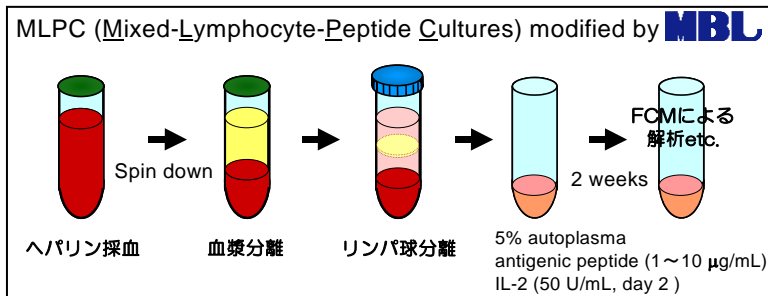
MLPC (Mixed-Lymphocyte-Peptide Cultures) modified by MBL

Spin down

2 weeks

FCMによる解析etc.

ヘパリン採血

血漿分離

リンパ球分離

5% autoplasma
antigenic peptide (1～10 μg/mL)
IL-2 (50 U/mL, day 2 )